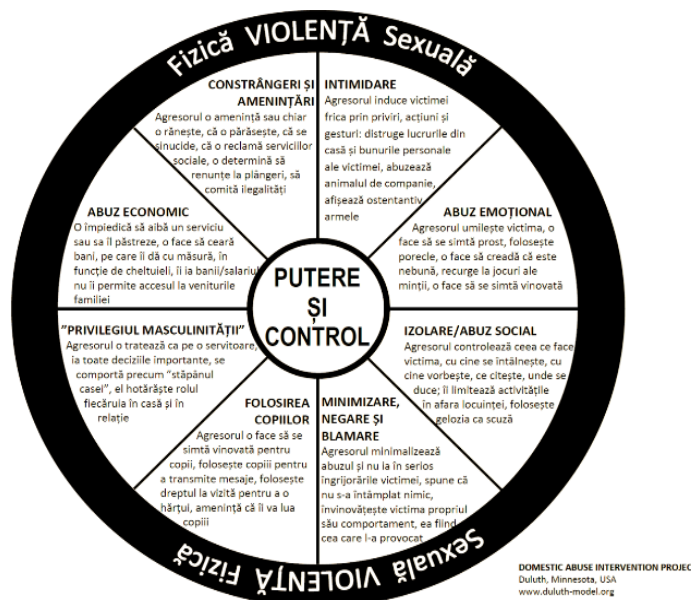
Fizică VIOLENȚĂ Sexuală

CONSTRÂNGERI ȘI AMENINȚĂRI
Agresorul o amenință sau chiar o rănește, că o părăsește, că se sinucide, că o reclamă serviciilor sociale, o determină să renunțe la plângeri, să comită ilegalități

INTIMIDARE
Agresorul induce victimei frica prin priviri, acțiuni și gesturi: distruge lucrurile din casă și bunurile personale ale victimei, abuzează animalul de companie, afișează ostentantiv armele

ABUZ ECONOMIC
O împiedică să aibă un serviciu sau sa îl păstreze, o face să ceară bani, pe care îi dă cu măsură, în funcție de cheltuieli, îi ia banii/salariul nu îi permite accesul la veniturile familiei

ABUZ EMOȚIONAL
Agresorul umilește victima, o face să se simtă prost, folosește porecle, o face să creadă că este nebună, recurge la jocuri ale minții, o face să se simtă vinovată

PUTERE ȘI CONTROL

”PRIVILEGIUL MASCULINITĂȚII”
Agresorul o tratează ca pe o servitoare, ia toate deciziile importante, se comportă precum "stăpânul casei", el hotărăște rolul fiecăruia în casă și în relație

IZOLARE/ABUZ SOCIAL
Agresorul controlează ceea ce face victima, cu cine se întâlnește, cu cine vorbește, ce citește, unde se duce; îi limitează activitățile în afara locuinței, folosește gelozia ca scuză

FOLOSIREA COPIILOR
Agresorul o face să se simtă vinovată pentru copii, folosește copiii pentru a transmite mesaje, folosește dreptul la vizită pentru a o hărțui, amenință că îi va lua copiii

MINIMIZARE, NEGARE ȘI BLAMARE
Agresorul minimalizează abuzul și nu ia în serios îngrijorările victimei, spune că nu s-a întâmplat nimic, învinovățește victima propriul său comportament, ea fiind cea care l-a provocat

Sexuală VIOLENȚĂ Fizică

DOMESTIC ABUSE INTERVENTION PROJEC
Duluth, Minnesota, USA
www.duluth-model.org